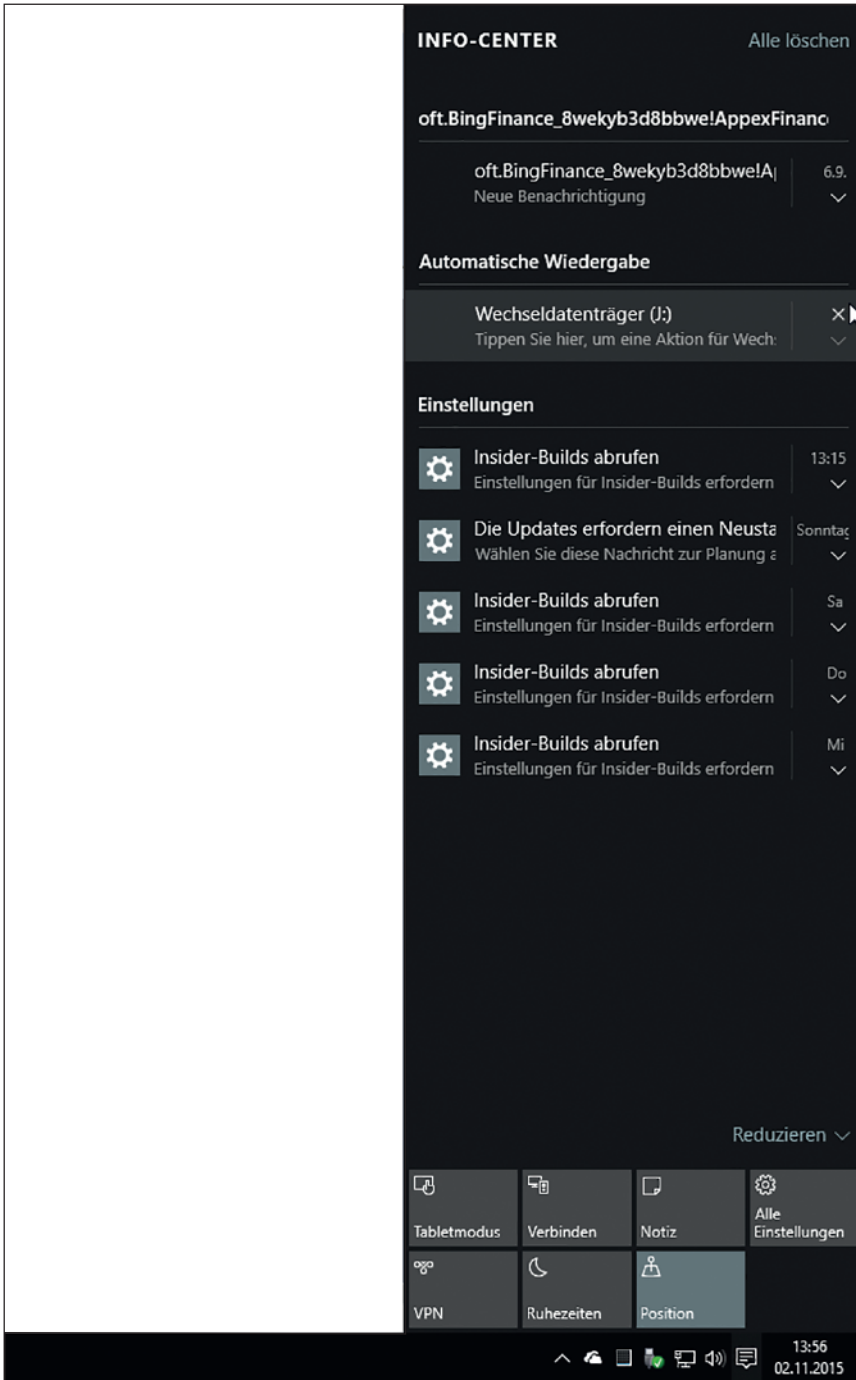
INFO-CENTER
Alle löschen

oft.BingFinance_8wekyb3d8bbwe!AppexFinanc

oft.BingFinance_8wekyb3d8bbwe!A|
Neue Benachrichtigung
6.9.

Automatische Wiedergabe

Wechseldatenträger (J:)
Tippen Sie hier, um eine Aktion für Wech:

Einstellungen

Insider-Builds abrufen
Einstellungen für Insider-Builds erfordern
13:15

Die Updates erfordern einen Neusta
Wählen Sie diese Nachricht zur Planung a
Sonntag

Insider-Builds abrufen
Einstellungen für Insider-Builds erfordern
Sa

Insider-Builds abrufen
Einstellungen für Insider-Builds erfordern
Do

Insider-Builds abrufen
Einstellungen für Insider-Builds erfordern
Mi

Reduzieren

Tabletmodus
Verbinden
Notiz
Alle Einstellungen
VPN
Ruhezeiten
Position

13:56
02.11.2015